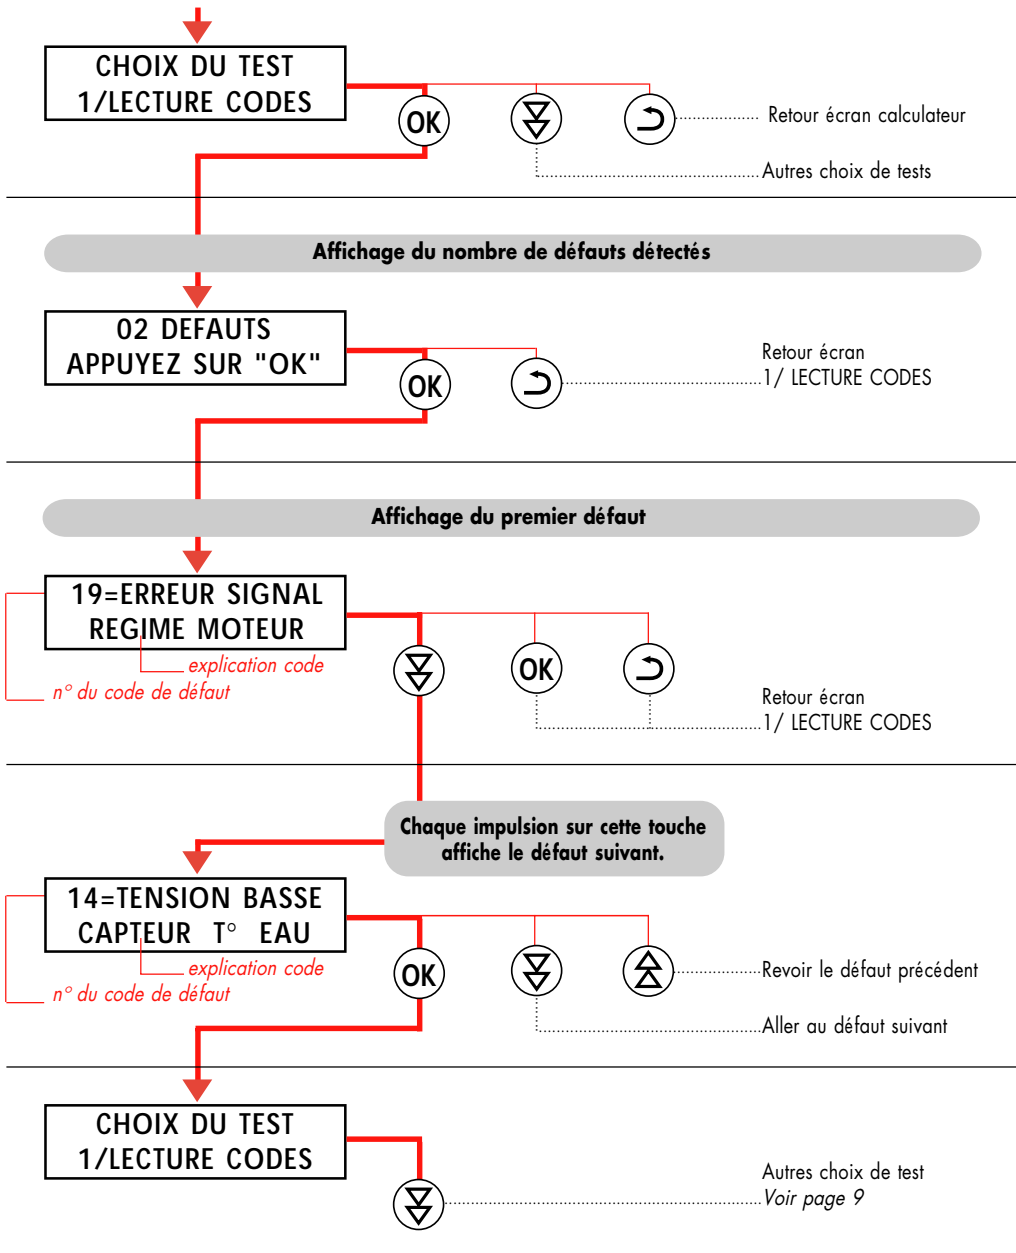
CHOIX DU TEST
1/LECTURE CODES

OK

Retour écran calculateur

Autres choix de tests

Affichage du nombre de défauts détectés

02 DEFAUTS
APPUYEZ SUR "OK"

OK

Retour écran
1/ LECTURE CODES

Affichage du premier défaut

19=ERREUR SIGNAL
REGIME MOTEUR

explication code
n° du code de défaut

OK

Retour écran
1/ LECTURE CODES

Chaque impulsion sur cette touche affiche le défaut suivant.

14=TENSION BASSE
CAPTEUR T° EAU

explication code
n° du code de défaut

OK

Revoir le défaut précédent

Aller au défaut suivant

CHOIX DU TEST
1/LECTURE CODES

Autres choix de test
Voir page 9